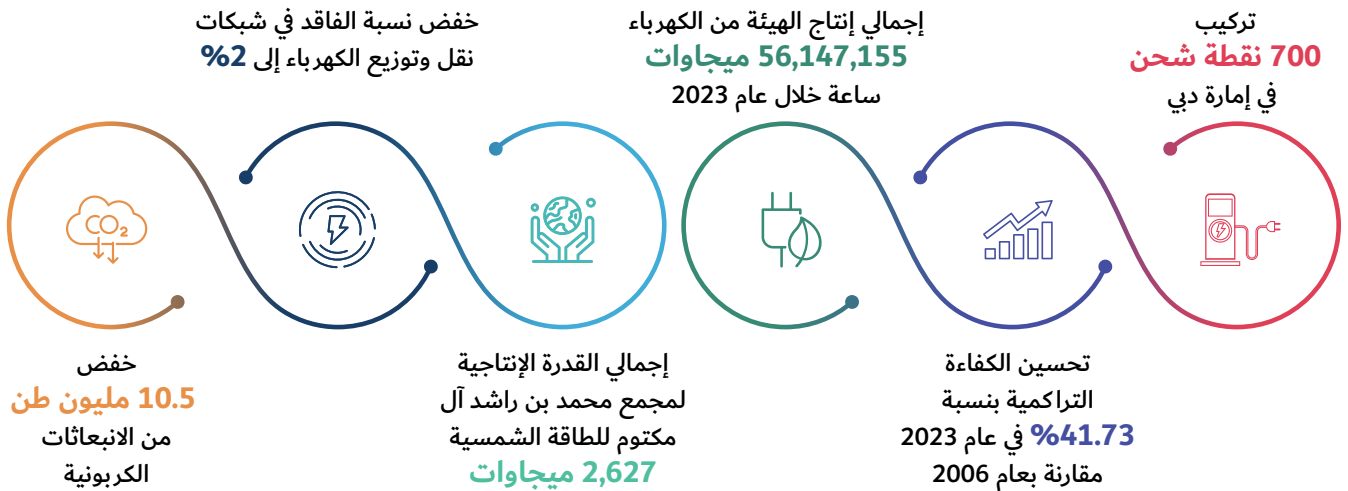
تركيب
700 نقطة شحن
في إمارة دبي

إجمالي إنتاج الهيئة من الكهرباء
56,147,155 ميجاوات
ساعة خلال عام 2023

خفض نسبة الفاقد في شبكات
نقل وتوزيع الكهرباء إلى 2%

$CO_2$

تحسين الكفاءة
التراكمية بنسبة
41.73% في عام 2023
مقارنة بعام 2006

إجمالي القدرة الإنتاجية
لمجمع محمد بن راشد آل
مكتوم للطاقة الشمسية
2,627 ميجاوات

خفض
10.5 مليون طن
من الانبعاثات
الكربونية